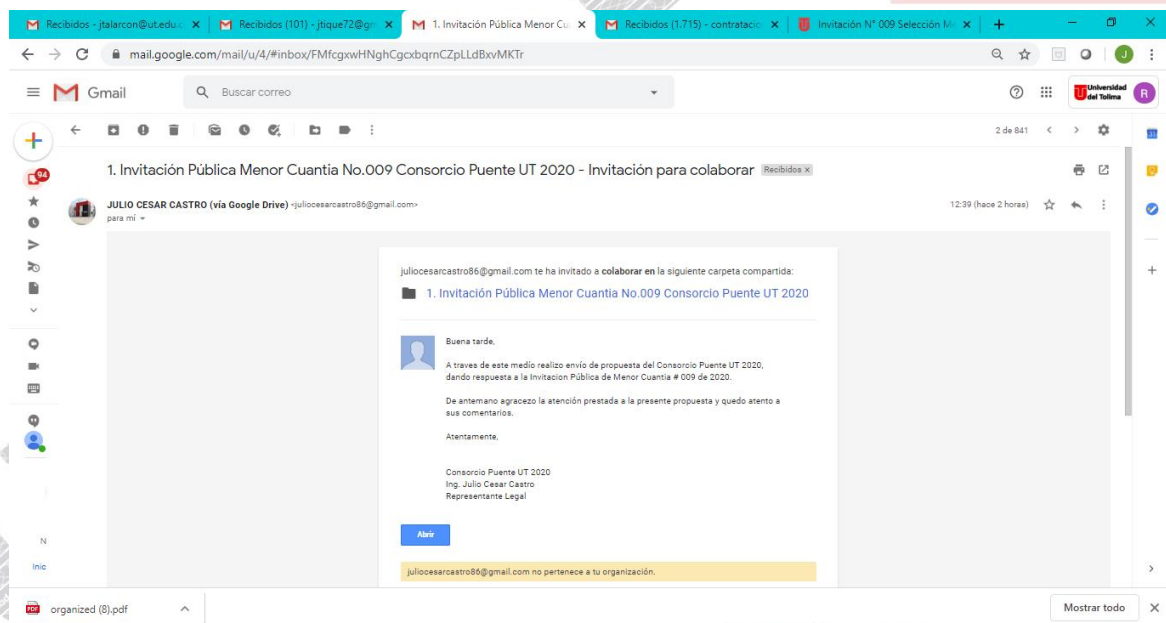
Recibidos - jtalarcon@ut.edu.c ×
Recibidos (101) - jtique72@gm ×
1. Invitación Pública Menor Cu ×
Recibidos (1.715) - contratacio ×
Invitación N° 009 Selección Me ×
+

mail.google.com/mail/u/4/#inbox/FMfcgxwHNghCgcxbqrnCZpLLdBxvMKTr

Gmail
Buscar correo

Universidad del Tolima
R
J

94

2 de 841

1. Invitación Pública Menor Cuantia No.009 Consorcio Puente UT 2020 - Invitación para colaborar Recibidos ×

JULIO CESAR CASTRO (vía Google Drive) <juliocesarcastro86@gmail.com>
para mí
12:39 (hace 2 horas)

juliocesarcastro86@gmail.com te ha invitado a colaborar en la siguiente carpeta compartida:

1. Invitación Pública Menor Cuantia No.009 Consorcio Puente UT 2020

Buena tarde,

A traves de este medio realizo envío de propuesta del Consorcio Puente UT 2020, dando respuesta a la Invitacion Pública de Menor Cuantia # 009 de 2020.

De antemano agracezo la atención prestada a la presente propuesta y quedo atento a sus comentarios.

Atentamente,

Consorcio Puente UT 2020
Ing. Julio Cesar Castro
Representante Legal

Abrir

juliocesarcastro86@gmail.com no pertenece a tu organización.

N
Inic

organized (8).pdf
Mostrar todo